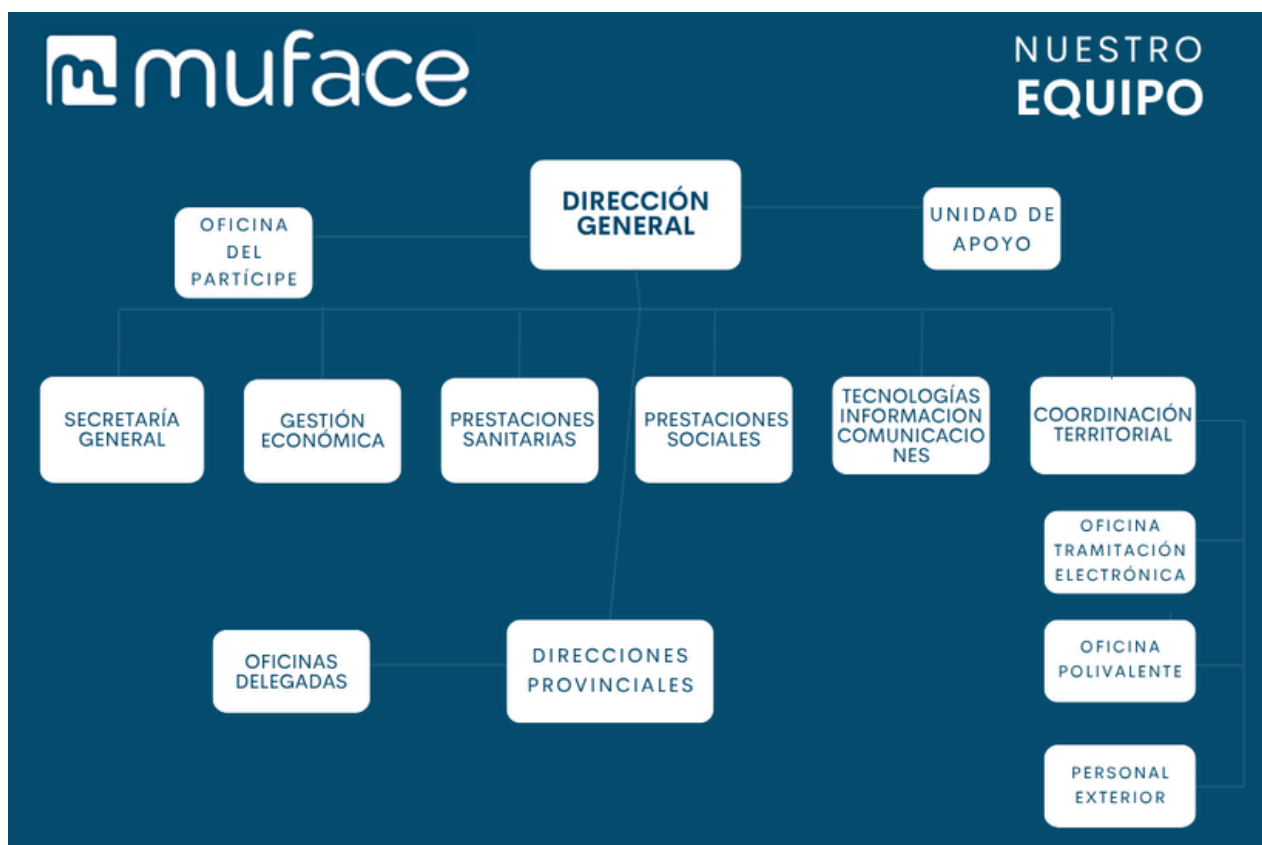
muface

NUESTRO EQUIPO

DIRECCIÓN GENERAL

OFICINA DEL PARTÍCIPE

UNIDAD DE APOYO

SECRETARÍA GENERAL

GESTIÓN ECONÓMICA

PRESTACIONES SANITARIAS

PRESTACIONES SOCIALES

TECNOLOGÍAS INFORMACION COMUNICACIONES

COORDINACIÓN TERRITORIAL

OFICINA TRAMITACIÓN ELECTRÓNICA

OFICINA POLIVALENTE

PERSONAL EXTERIOR

OFICINAS DELEGADAS

DIRECCIONES PROVINCIALES